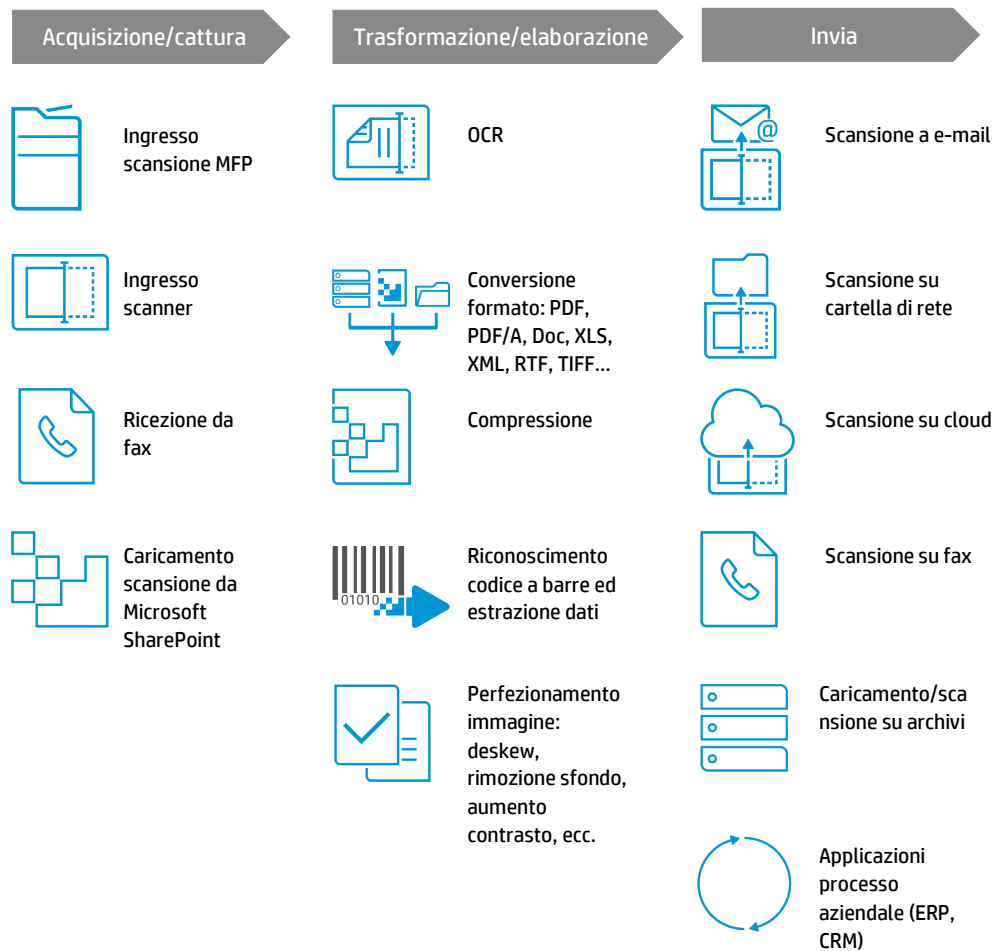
Acquisizione/cattura

Ingresso scansione MFP

Ingresso scanner

Ricezione da fax

Caricamento scansione da Microsoft SharePoint

Trasformazione/elaborazione

OCR

Conversione formato: PDF, PDF/A, Doc, XLS, XML, RTF, TIFF…

Compressione

01010

Riconoscimento codice a barre ed estrazione dati

Perfezionamento immagine: deskew, rimozione sfondo, aumento contrasto, ecc.

Invia

@

Scansione a e-mail

Scansione su cartella di rete

Scansione su cloud

Scansione su fax

Caricamento/scansione su archivi

Applicazioni processo aziendale (ERP, CRM)